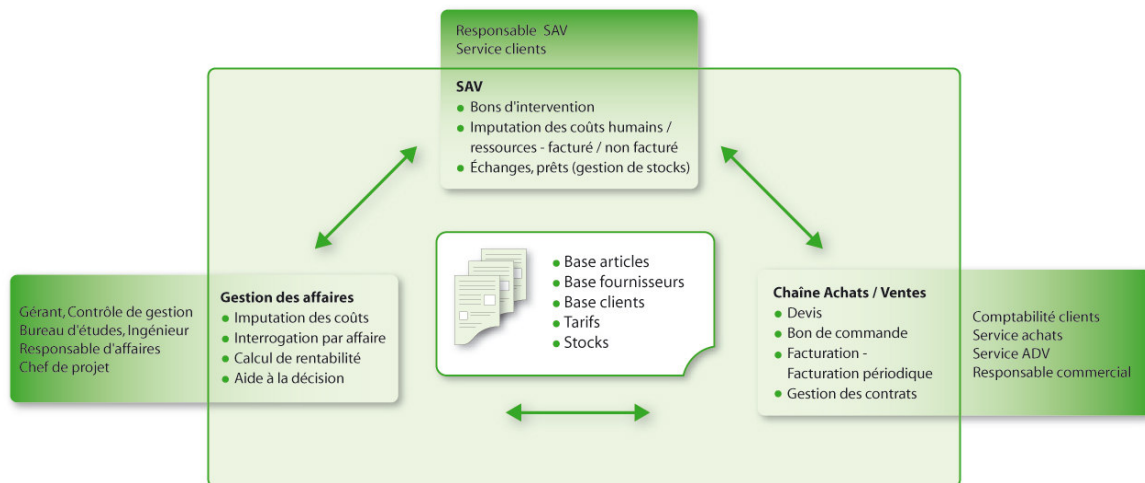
Responsable SAV
Service clients

SAV
• Bons d'intervention
• Imputation des coûts humains / ressources - facturé / non facturé
• Échanges, prêts (gestion de stocks)

Gérant, Contrôle de gestion
Bureau d'études, Ingénieur
Responsable d'affaires
Chef de projet

Gestion des affaires
• Imputation des coûts
• Interrogation par affaire
• Calcul de rentabilité
• Aide à la décision

• Base articles
• Base fournisseurs
• Base clients
• Tarifs
• Stocks

Chaîne Achats / Ventes
• Devis
• Bon de commande
• Facturation - Facturation périodique
• Gestion des contrats

Comptabilité clients
Service achats
Service ADV
Responsable commercial